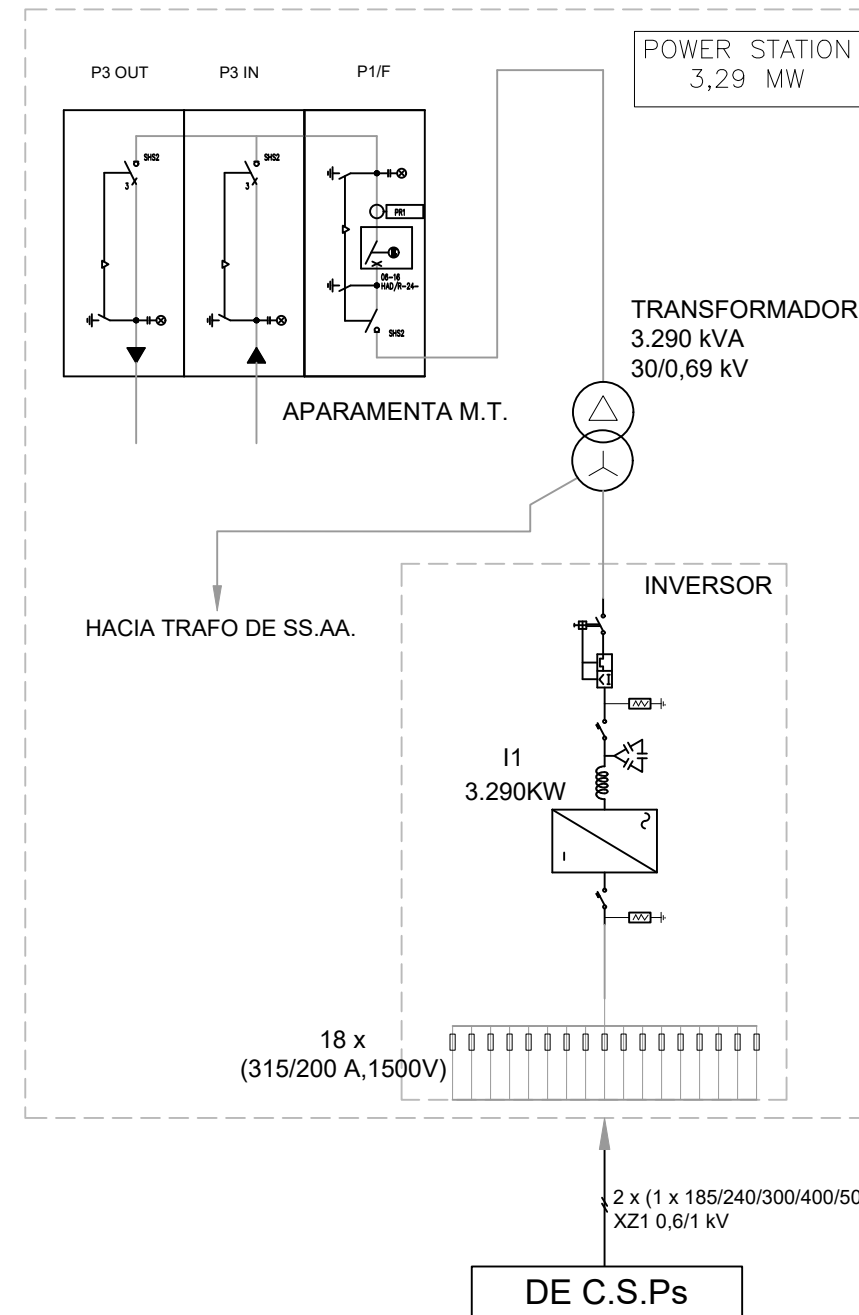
POWER STATION
3,29 MW

P3 OUT
P3 IN
P1/F

SHS2
3
SHS2
3
PR1
06-16
HAD/R-24-
SHS2

TRANSFORMADOR
3.290 kVA
30/0,69 kV

APARAMENTA M.T.

INVERSOR

HACIA TRAFO DE SS.AA.

I1
3.290KW

18 x
(315/200 A,1500V)

2 x (1 x 185/240/300/400/50
XZ1 0,6/1 kV

DE C.S.Ps